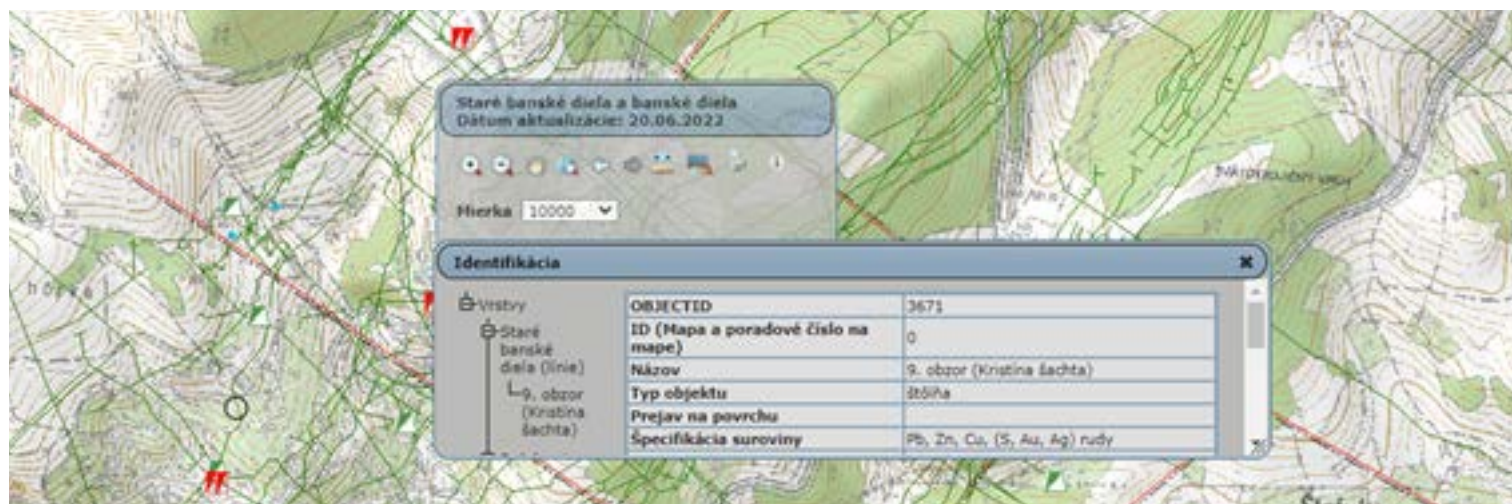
Staré banské diela a banské diela
Dátum aktualizácie: 20.06.2022

Mierka 10000

Identifikácia

Vrstvy
Staré banské diela (línie)
9. obzor (Kristína šachta)

| OBJECTID | 3671 |
|---|---|
| ID (Mapa a poradové číslo na mape) | 0 |
| Názov | 9. obzor (Kristína šachta) |
| Typ objektu | štôlňa |
| Prejav na povrchu | |
| Špecifikácia suroviny | Pb, Zn, Cu, (S, Au, Ag) rudy |